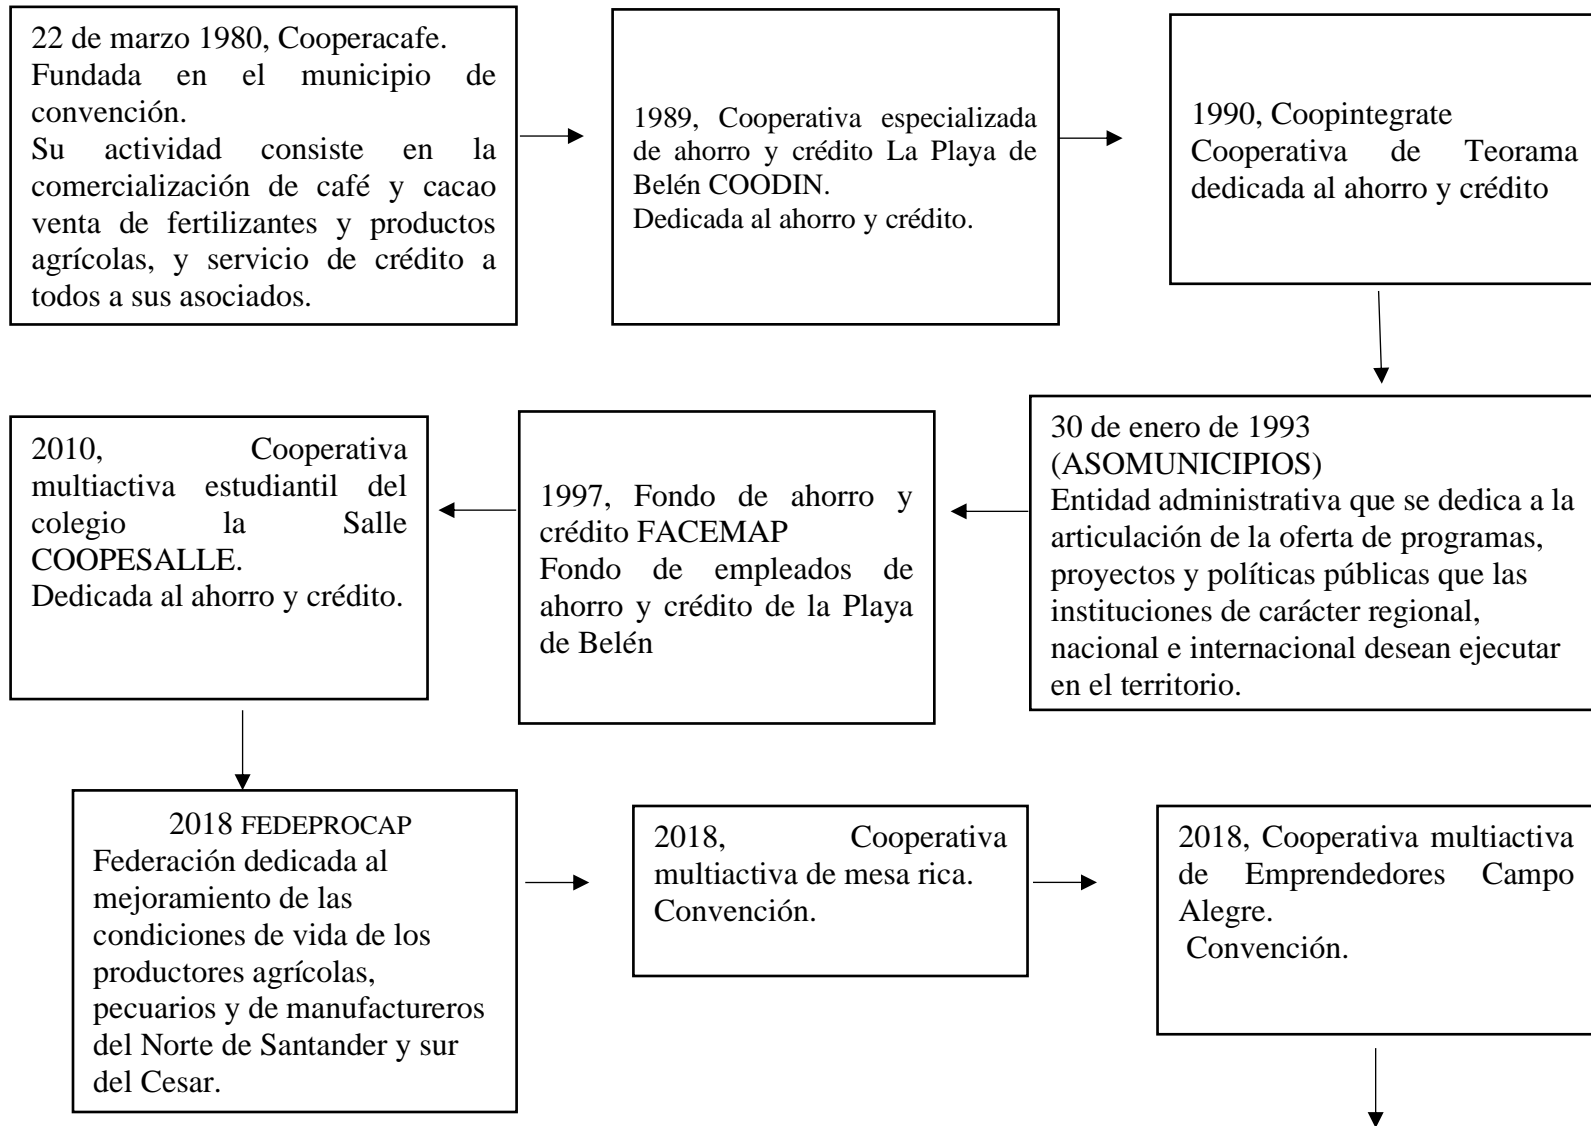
22 de marzo 1980, Cooperacafe. Fundada en el municipio de convención. Su actividad consiste en la comercialización de café y cacao venta de fertilizantes y productos agrícolas, y servicio de crédito a todos a sus asociados.

1989, Cooperativa especializada de ahorro y crédito La Playa de Belén COODIN. Dedicada al ahorro y crédito.

1990, Coopintegrate Cooperativa de Teorama dedicada al ahorro y crédito

30 de enero de 1993 (ASOMUNICIPIOS) Entidad administrativa que se dedica a la articulación de la oferta de programas, proyectos y políticas públicas que las instituciones de carácter regional, nacional e internacional desean ejecutar en el territorio.

1997, Fondo de ahorro y crédito FACEMAP Fondo de empleados de ahorro y crédito de la Playa de Belén

2010, Cooperativa multiactiva estudiantil del colegio la Salle COOPESALLE. Dedicada al ahorro y crédito.

2018 FEDEPROCAP Federación dedicada al mejoramiento de las condiciones de vida de los productores agrícolas, pecuarios y de manufactureros del Norte de Santander y sur del Cesar.

2018, Cooperativa multiactiva de mesa rica. Convención.

2018, Cooperativa multiactiva de Emprendedores Campo Alegre. Convención.